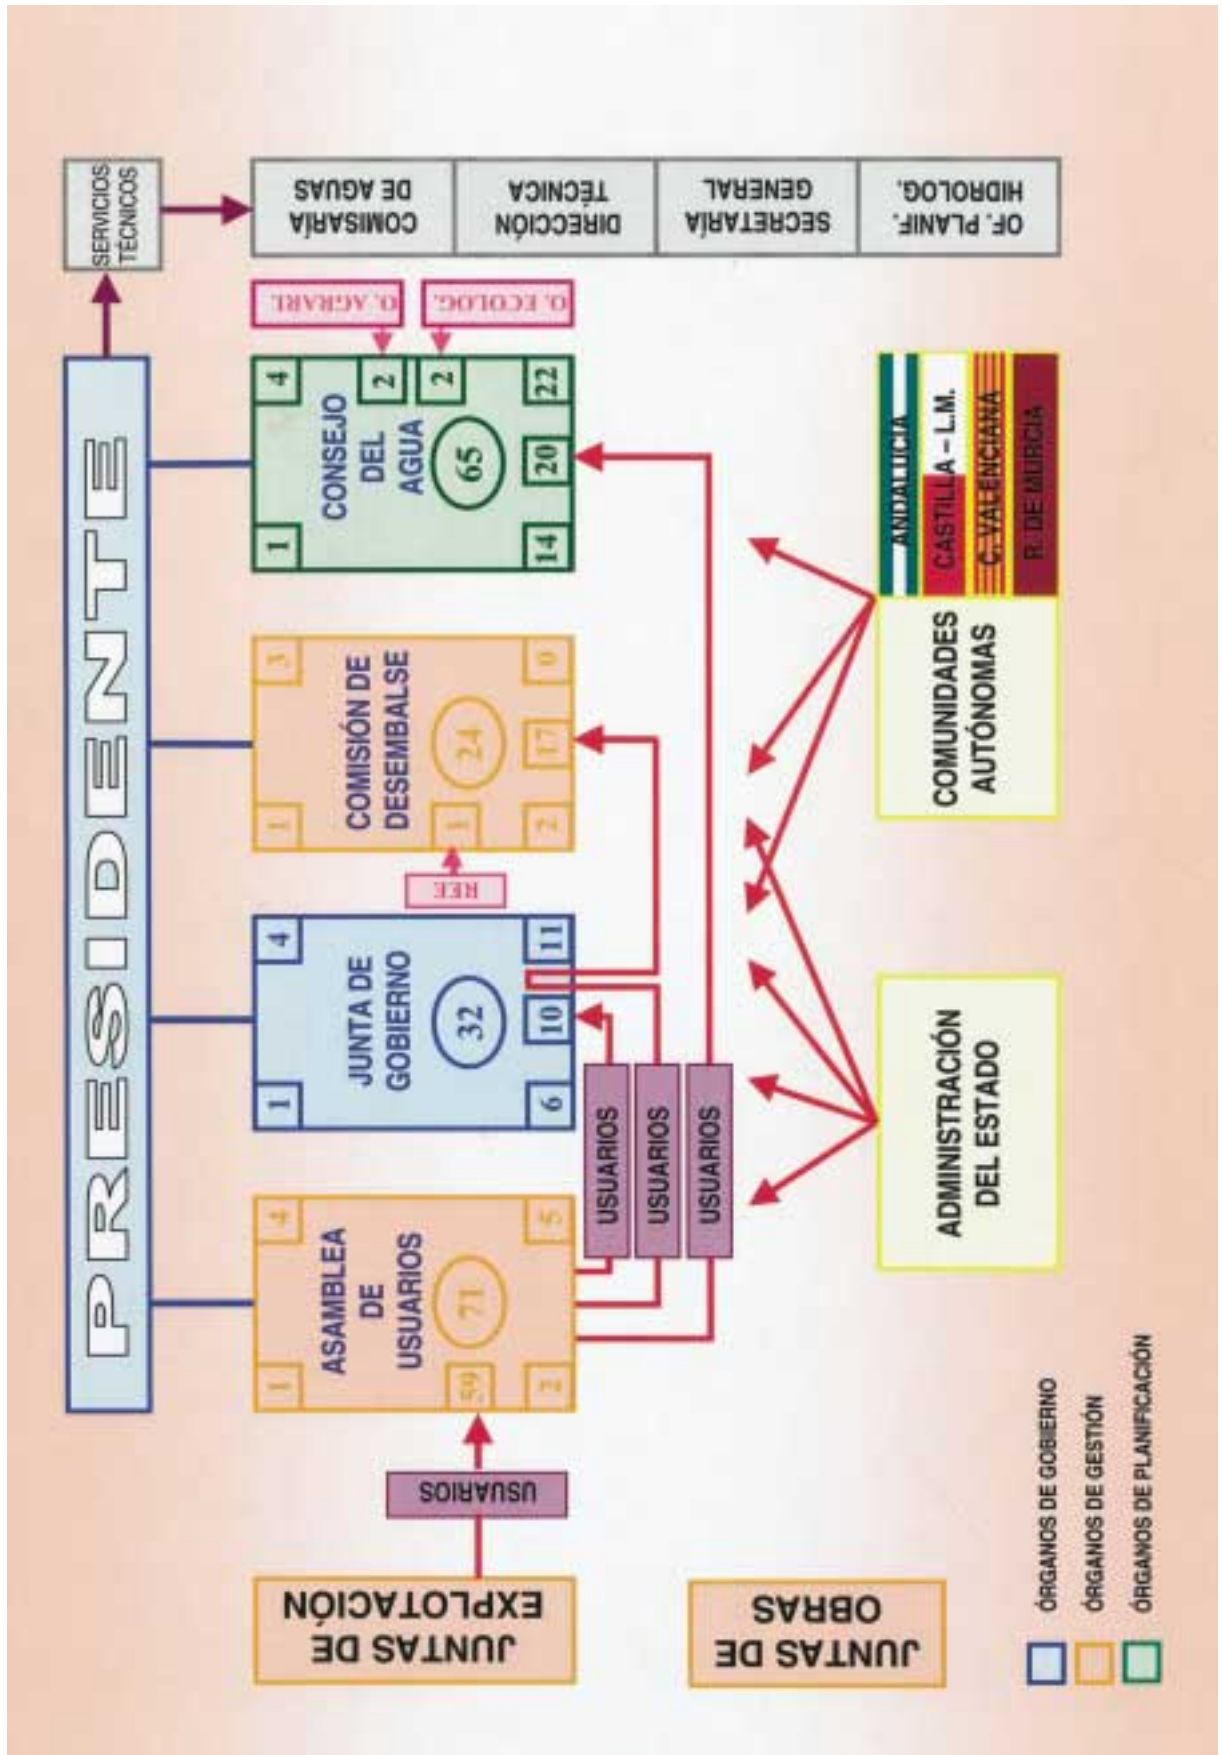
PRESIDENTE

SERVICIOS TÉCNICOS

COMISARÍA DE AGUAS

DIRECCIÓN TÉCNICA

SECRETARÍA GENERAL

OF. PLANIF. HIDROLOG.

ASAMBLEA DE USUARIOS
71
1
4
59
5
3

JUNTA DE GOBIERNO
32
1
4
6
10
11

COMISIÓN DE DESEMBALSE
24
1
3
1
17
2
0

CONSEJO DEL AGUA
65
1
4
2
2
14
20
22

O. AGRARI.

O. ECOLOG.

REE

USUARIOS

USUARIOS

USUARIOS

USUARIOS

JUNTAS DE EXPLOTACIÓN

JUNTAS DE OBRAS

ADMINISTRACIÓN DEL ESTADO

COMUNIDADES AUTÓNOMAS

ANDALUCÍA

CASTILLA – L.M.

C. VALENCIANA

R. DE MURCIA

ÓRGANOS DE GOBIERNO

ÓRGANOS DE GESTIÓN

ÓRGANOS DE PLANIFICACIÓN